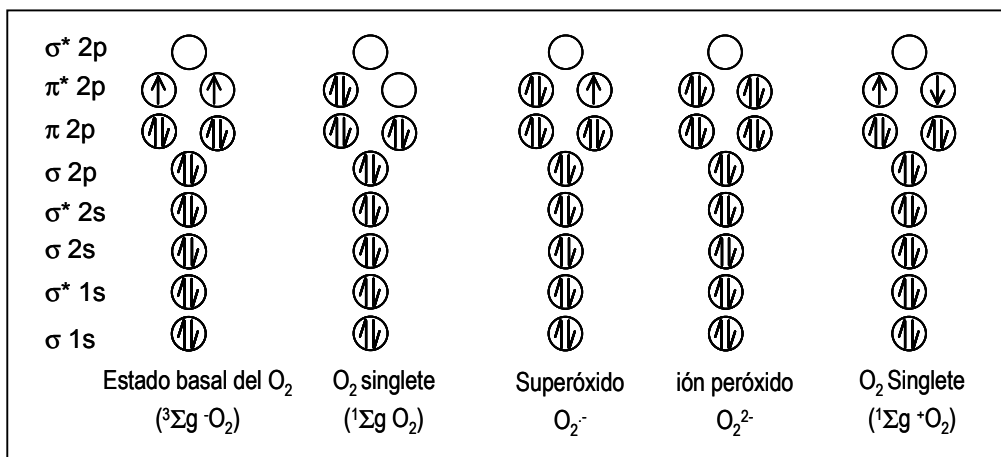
$\sigma^*$ 2p
$\pi^*$ 2p
$\pi$ 2p
$\sigma$ 2p
$\sigma^*$ 2s
$\sigma$ 2s
$\sigma^*$ 1s
$\sigma$ 1s

Estado basal del $O_2$ ($^3\Sigma g^- O_2$)

$O_2$ singlete ($^1\Sigma g\ O_2$)

Superóxido $O_2^{\cdot -}$

ión peróxido $O_2^{2-}$

$O_2$ Singlete ($^1\Sigma g^+ O_2$)